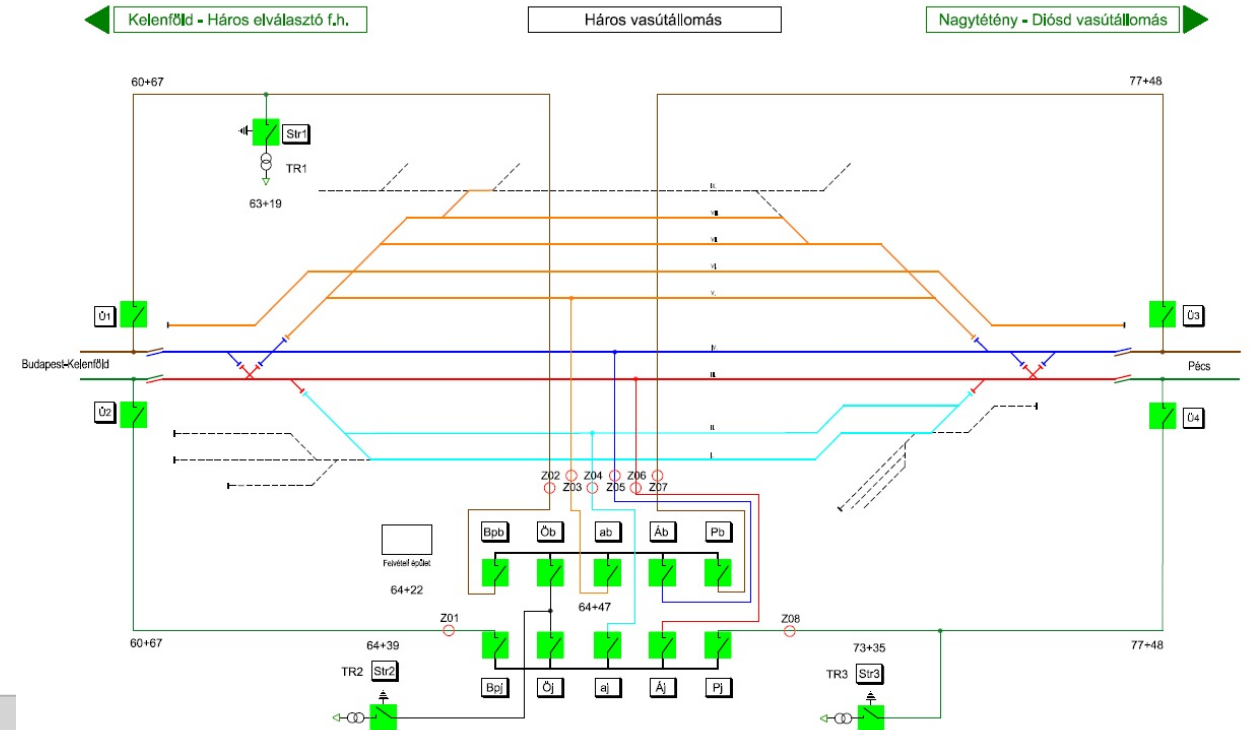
Kelenföld - Háros elválasztó f.h.

Háros vasútállomás

Nagytétény - Diósd vasútállomás

60+67

77+48

Str1

TR1

63+19

IX.

VIII.

VII.

VI.

V.

Ü1

Ü3

Budapest-Kelenföld

IV.

Pécs

III.

Ü2

Ü4

II.

I.

Z02 Z04 Z06 Z06

Z03 Z05 Z07

Bpb

Öb

ab

Áb

Pb

Felvételi épület

64+22

64+47

Z01

Z08

60+67

64+39

73+35

77+48

TR2

Str2

TR3

Str3

Bpj

Öj

aj

Áj

Pj